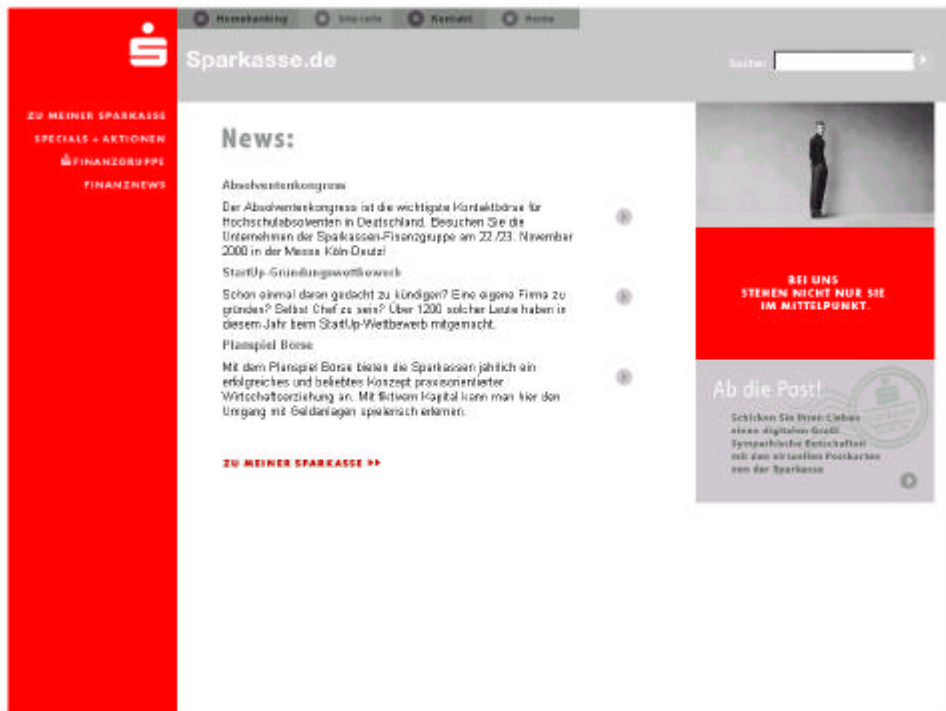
Homebanking Sitemap Kontakt Home

Sparkasse.de

Suchen:

ZU MEINER SPARKASSE
SPECIALS + AKTIONEN
FINANZGRUPPE
FINANZNEWS

News:

Absolventenkongress

Der Absolventenkongress ist die wichtigste Kontaktbörse für Hochschulabsolventen in Deutschland. Besuchen Sie die Unternehmen der Sparkassen-Finanzgruppe am 22./23. November 2000 in der Messe Köln-Deutz!

StartUp-Gründungswettbewerb

Schon einmal daran gedacht zu kündigen? Eine eigene Firma zu gründen? Selbst Chef zu sein? Über 1200 solcher Leute haben in diesem Jahr beim StartUp-Wettbewerb mitgemacht.

Planspiel Börse

Mit dem Planspiel Börse bieten die Sparkassen jährlich ein erfolgreiches und beliebtes Konzept praxisorientierter Wirtschaftserziehung an. Mit fiktivem Kapital kann man hier den Umgang mit Geldanlagen spielerisch erlernen.

ZU MEINER SPARKASSE >>

BEI UNS STEHEN NICHT NUR SIE IM MITTELPUNKT.

Ab die Post!

Schicken Sie Ihren Lieben einen digitalen Gruß! Sympathische Botschaften mit den virtuellen Postkarten von der Sparkasse